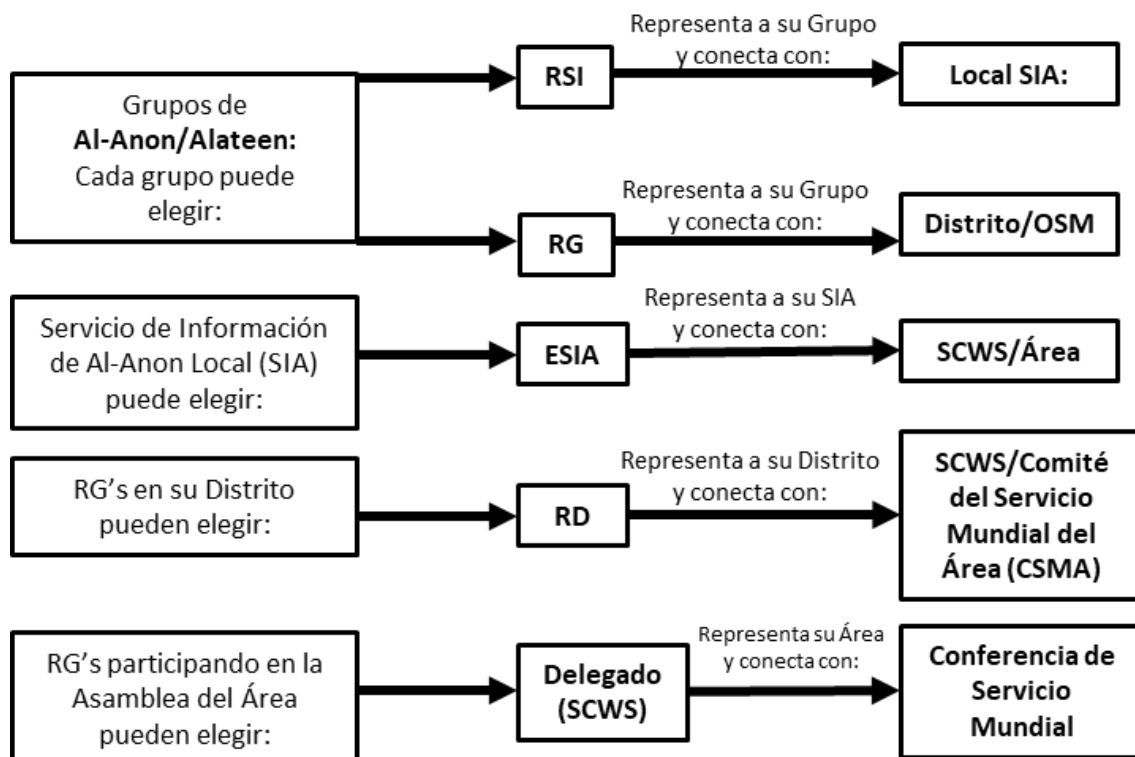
Grupos de
**Al-Anon/Alateen:**
Cada grupo puede elegir:

RSI

Representa a su Grupo y conecta con:

Local SIA:

RG

Representa a su Grupo y conecta con:

Distrito/OSM

Servicio de Información de Al-Anon Local (SIA) puede elegir:

ESIA

Representa a su SIA y conecta con:

SCWS/Área

RG's en su Distrito pueden elegir:

RD

Representa a su Distrito y conecta con:

SCWS/Comité del Servicio Mundial del Área (CSMA)

RG's participando en la Asamblea del Área pueden elegir:

Delegado (SCWS)

Representa su Área y conecta con:

Conferencia de Servicio Mundial